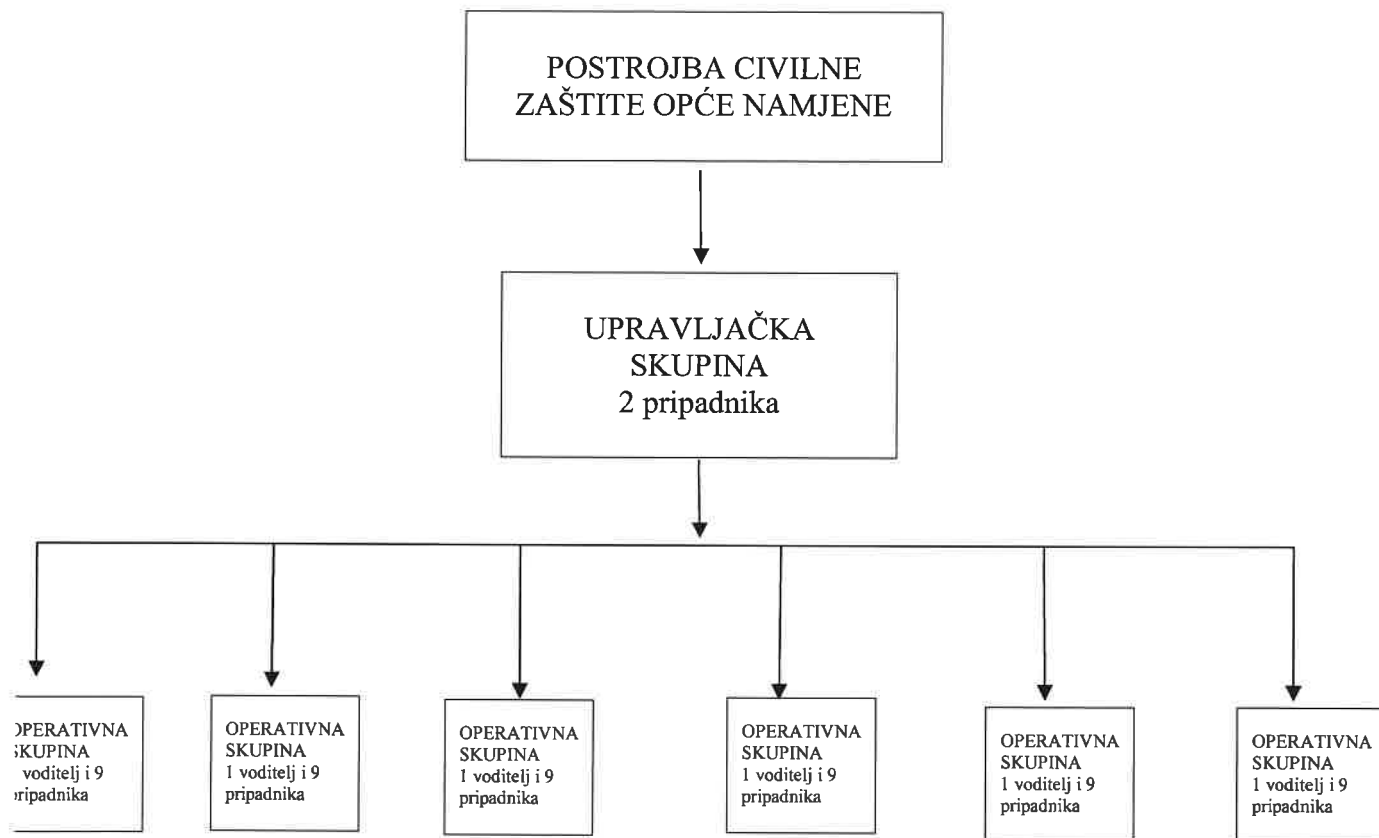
POSTROJBA CIVILNE ZAŠTITE OPĆE NAMJENE

UPRAVLJAČKA SKUPINA
2 pripadnika

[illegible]PERATIVNA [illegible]KUPINA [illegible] voditelj i 9 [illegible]ripadnika

OPERATIVNA SKUPINA
1 voditelj i 9 pripadnika

OPERATIVNA SKUPINA
1 voditelj i 9 pripadnika

OPERATIVNA SKUPINA
1 voditelj i 9 pripadnika

OPERATIVNA SKUPINA
1 voditelj i 9 pripadnika

OPERATIVNA SKUPINA
1 voditelj i 9 pripadnika